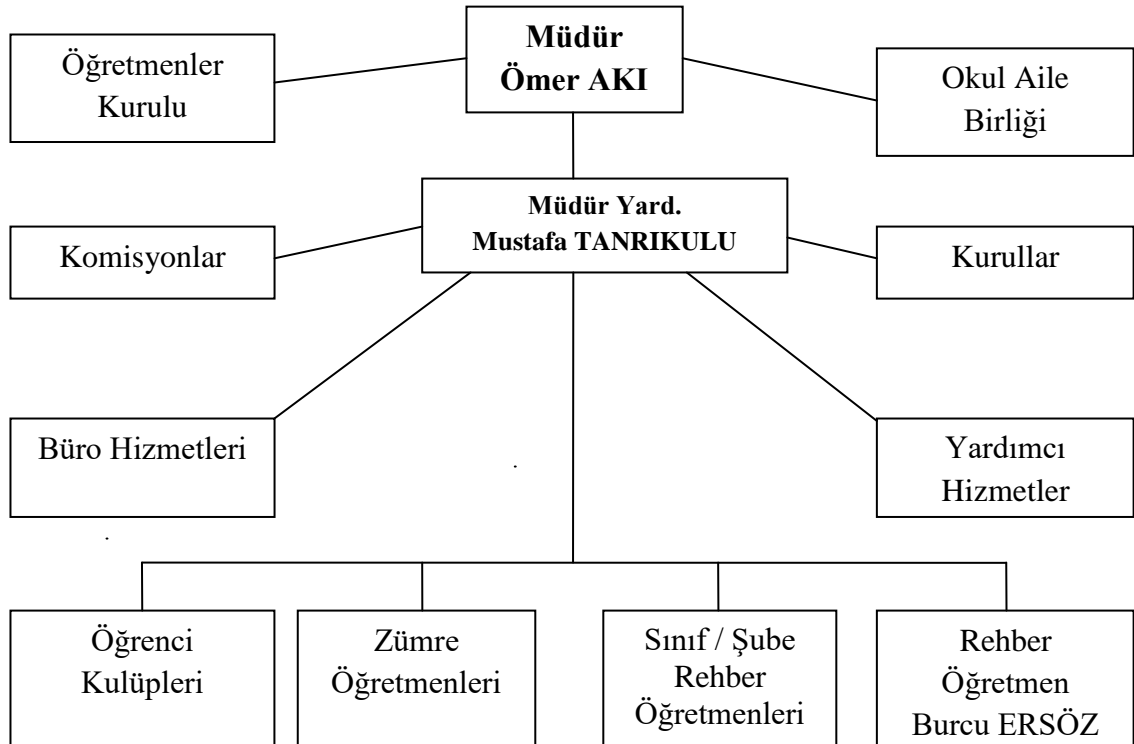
Öğretmenler Kurulu

**Müdür Ömer AKI**

Okul Aile Birliği

Komisyonlar

**Müdür Yard. Mustafa TANRIKULU**

Kurullar

Büro Hizmetleri

Yardımcı Hizmetler

Öğrenci Kulüpleri

Zümre Öğretmenleri

Sınıf / Şube Rehber Öğretmenleri

Rehber Öğretmen Burcu ERSÖZ